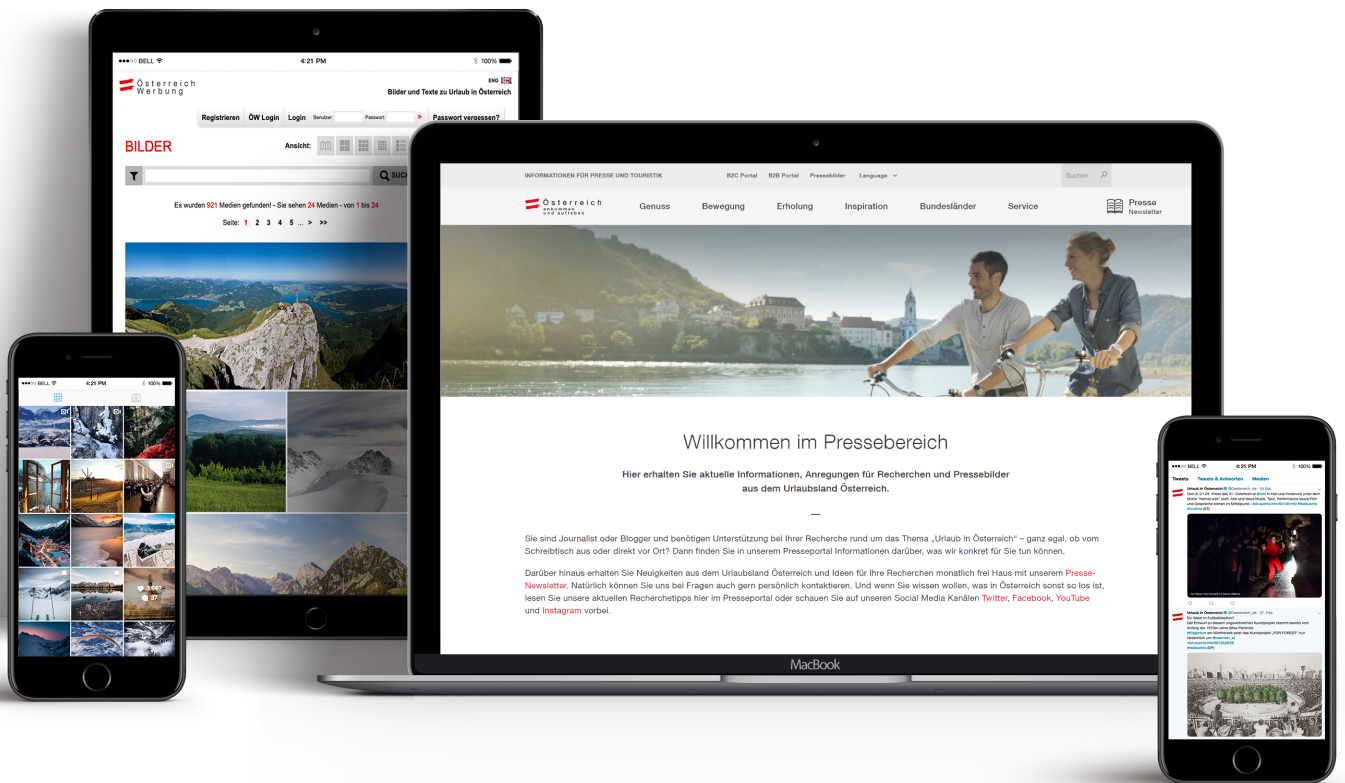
●●●○○ BELL 4:21 PM 100%

Österreich Werbung

ENG

Bilder und Texte zu Urlaub in Österreich

Registrieren ÖW Login Login Benutzer: Passwort: » Passwort vergessen?

BILDER

Ansicht:

SUCH

Es wurden 921 Medien gefunden! - Sie sehen 24 Medien - von 1 bis 24

Seite: 1 2 3 4 5 ... > >>

●●●○○ BELL 4:21 PM 100%

INFORMATIONEN FÜR PRESSE UND TOURISTIK B2C Portal B2B Portal Pressebilder Language Suchen

Österreich ankommen und aufleben

Genuss Bewegung Erholung Inspiration Bundesländer Service

Presse Newsletter

Willkommen im Pressebereich

Hier erhalten Sie aktuelle Informationen, Anregungen für Recherchen und Pressebilder aus dem Urlaubsland Österreich.

—

Sie sind Journalist oder Blogger und benötigen Unterstützung bei Ihrer Recherche rund um das Thema „Urlaub in Österreich" – ganz egal, ob vom Schreibtisch aus oder direkt vor Ort? Dann finden Sie in unserem Presseportal Informationen darüber, was wir konkret für Sie tun können.

Darüber hinaus erhalten Sie Neuigkeiten aus dem Urlaubsland Österreich und Ideen für Ihre Recherchen monatlich frei Haus mit unserem Presse-Newsletter. Natürlich können Sie uns bei Fragen auch gern persönlich kontaktieren. Und wenn Sie wissen wollen, was in Österreich sonst so los ist, lesen Sie unsere aktuellen Recherchetipps hier im Presseportal oder schauen Sie auf unseren Social Media Kanälen Twitter, Facebook, YouTube und Instagram vorbei.

MacBook

●●●○○ BELL 4:21 PM 100%

Tweets Tweets & Antworten Medien

Urlaub in Österreich

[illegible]

Urlaub in Österreich

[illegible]